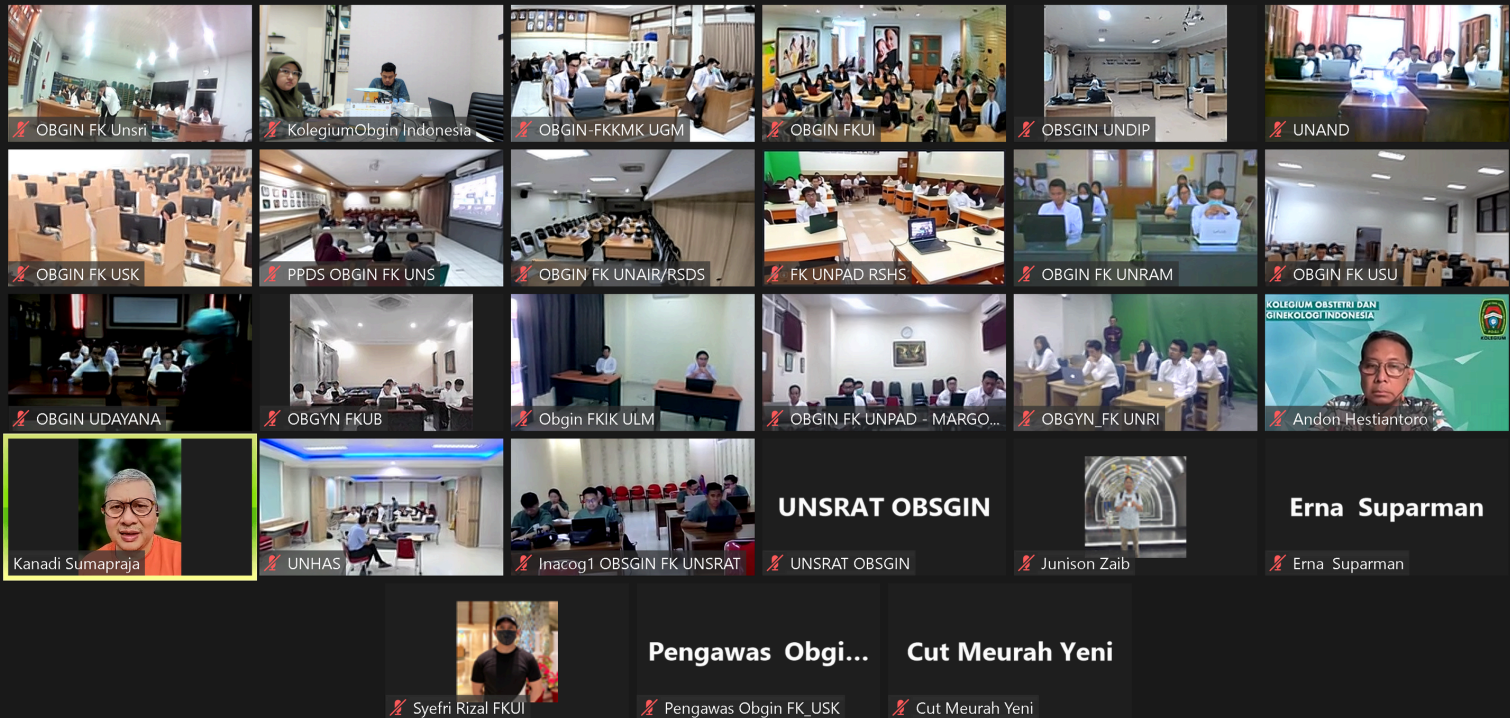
OBGIN FK Unsri
KolegiumObgin Indonesia
OBGIN-FKKMK UGM
OBGIN FKUI
OBSGIN UNDIP
UNAND
OBGIN FK USK
PPDS OBGIN FK UNS
OBGIN FK UNAIR/RSDS
FK UNPAD RSHS
OBGIN FK UNRAM
OBGIN FK USU
OBGIN UDAYANA
OBGYN FKUB
Obgin FKIK ULM
OBGIN FK UNPAD - MARGO...
OBGYN_FK UNRI
KOLEGIUM OBSTETRI DAN GINEKOLOGI INDONESIA
KOLEGIUM
Andon Hestiantoro
Kanadi Sumapraja
UNHAS
Inacog1 OBSGIN FK UNSRAT
UNSRAT OBSGIN
UNSRAT OBSGIN
Junison Zaib
Erna Suparman
Erna Suparman
Syefri Rizal FKUI
Pengawas Obgi...
Pengawas Obgin FK_USK
Cut Meurah Yeni
Cut Meurah Yeni